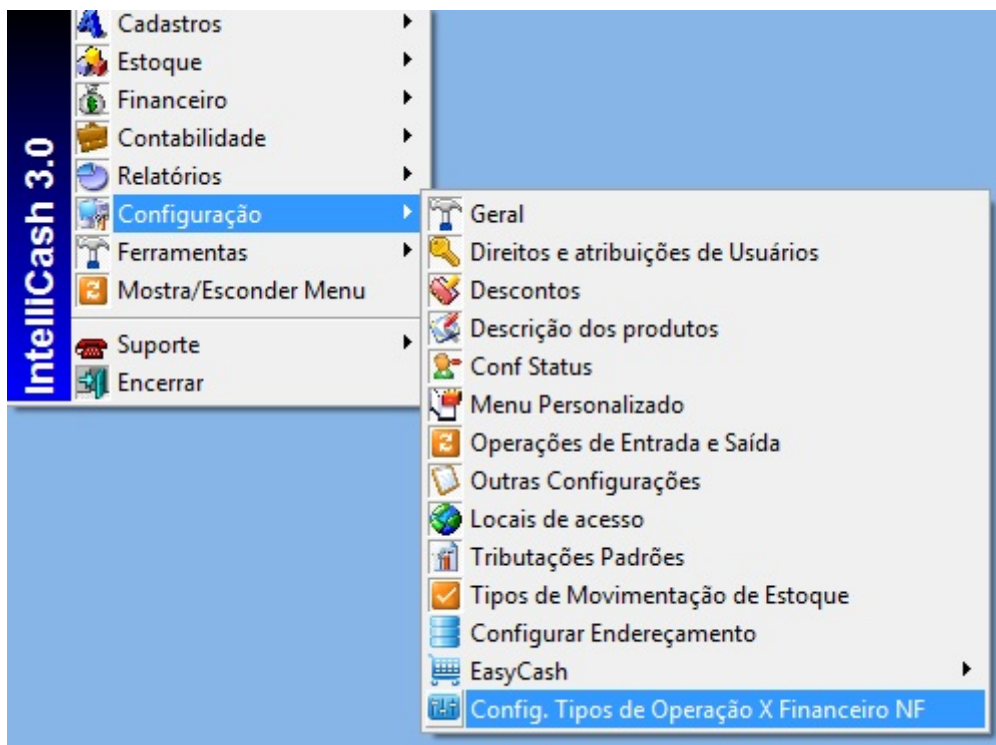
IntelliCash 3.0

Cadastros
Estoque
Financeiro
Contabilidade
Relatórios
Configuração
Ferramentas
Mostra/Esconder Menu
Suporte
Encerrar

Geral
Direitos e atribuições de Usuários
Descontos
Descrição dos produtos
Conf Status
Menu Personalizado
Operações de Entrada e Saída
Outras Configurações
Locais de acesso
Tributações Padrões
Tipos de Movimentação de Estoque
Configurar Endereçamento
EasyCash
Config. Tipos de Operação X Financeiro NF